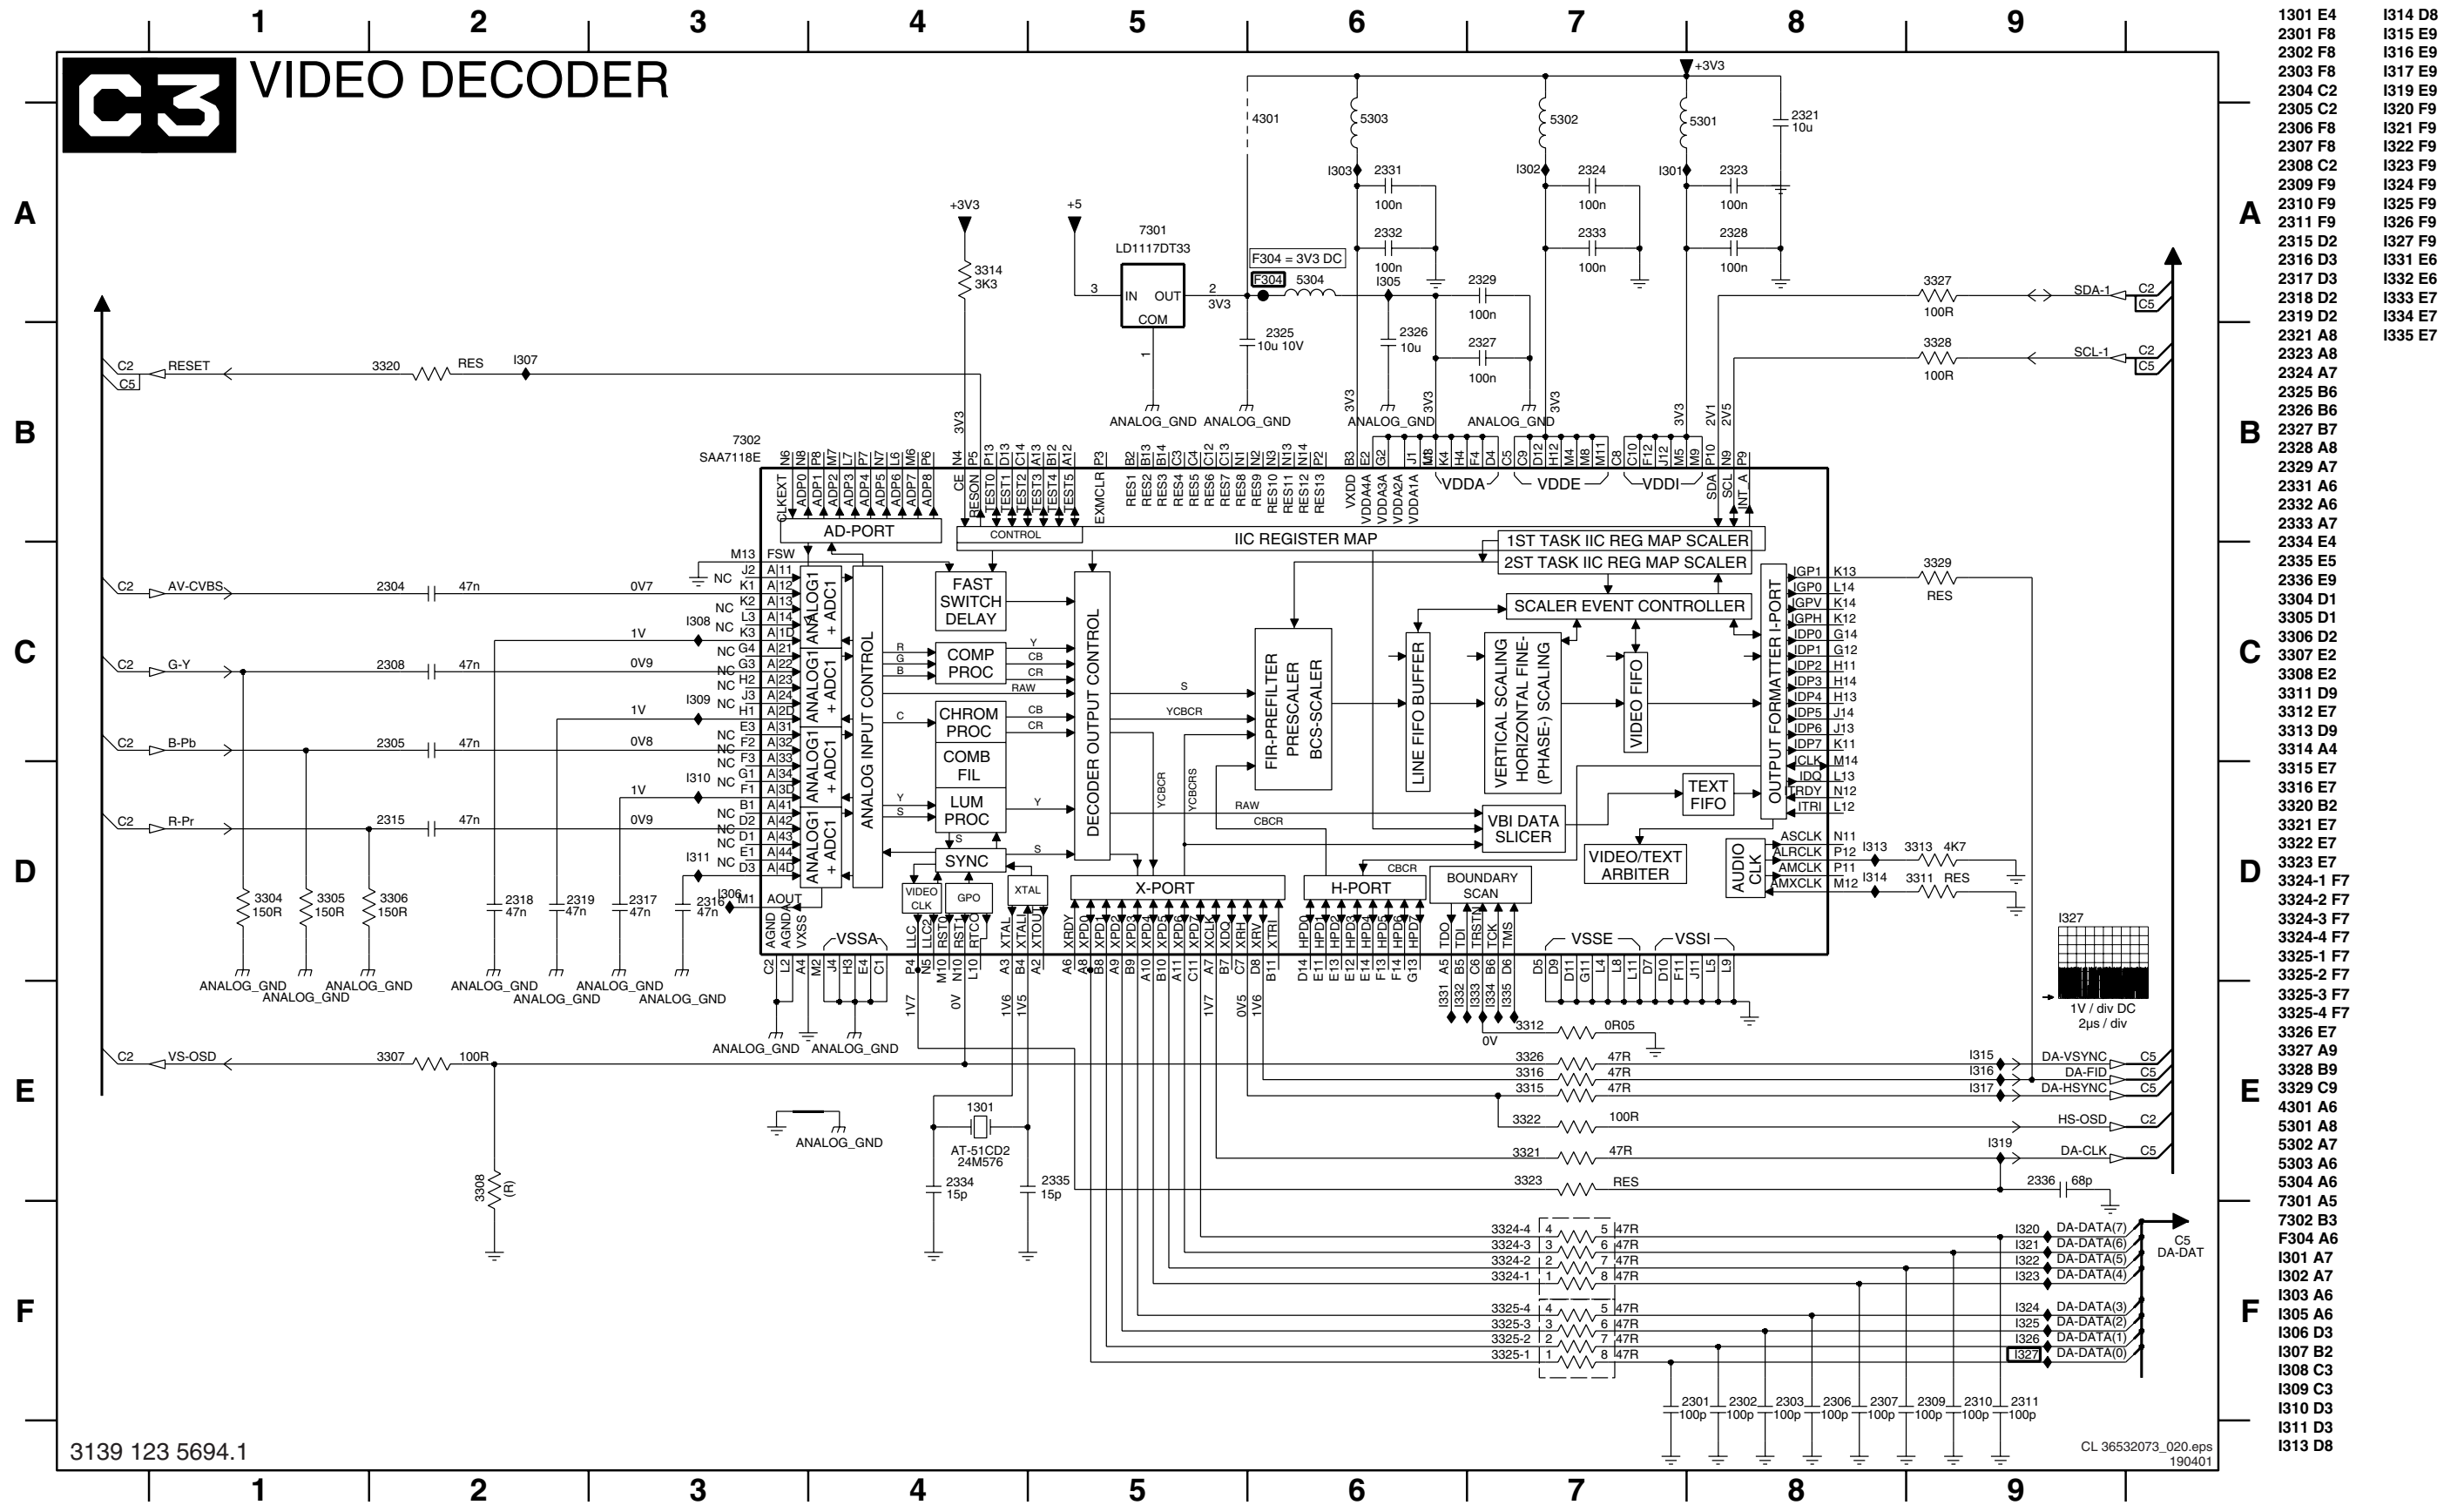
1 2 3 4 5 6 7 8 9

C3 VIDEO DECODER

A B C D E F

+3V3
4301
5303
5302
5301
2321 10u
I303 2331 100n
I302 2324 100n
I301 2323 100n
2332 100n
2333 100n
2328 100n
+3V3
+5
3314 3K3
7301 LD1117DT33
F304 = 3V3 DC
F304 5304
I305
2329 100n
3 IN OUT 2 3V3
COM 1
2325 10u 10V
2326 10u
2327 100n
ANALOG_GND ANALOG_GND ANALOG_GND ANALOG_GND
3327 100R SDA-1 C2 C5
3328 100R SCL-1 C2 C5
C2 C5 RESET 3320 RES I307
7302 SAA7118E
CLKEXT ADP0 ADP1 ADP2 ADP3 ADP4 ADP5 ADP6 ADP7 ADP8 CE RESON TEST0 TEST1 TEST2 TEST3 TEST4 TEST5 EXMCLR RES1 RES2 RES3 RES4 RES5 RES6 RES7 RES8 RES9 RES10 RES11 RES12 RES13 VXDD VDDA4A VDDA3A VDDA2A VDDA1A VDDA VDDE VDDI SDA SCL INT_A
AD-PORT CONTROL IIC REGISTER MAP
1ST TASK IIC REG MAP SCALER
2ST TASK IIC REG MAP SCALER
SCALER EVENT CONTROLLER
M13 FSW
C2 AV-CVBS 2304 47n 0V7
C2 G-Y 2308 47n 0V9
C2 B-Pb 2305 47n 0V8
C2 R-Pr 2315 47n 0V9
I308 1V I309 1V I310 1V I311
NC
ANALOG1 + ADC1
ANALOG INPUT CONTROL
FAST SWITCH DELAY
COMP PROC
CHROM PROC
COMB FIL
LUM PROC
SYNC
DECODER OUTPUT CONTROL
FIR-PREFILTER PRESCALER BCS-SCALER
LINE FIFO BUFFER
VERTICAL SCALING HORIZONTAL FINE- (PHASE-) SCALING
VIDEO FIFO
OUTPUT FORMATTER I-PORT
TEXT FIFO
VBI DATA SLICER
VIDEO/TEXT ARBITER
AUDIO CLK
X-PORT H-PORT BOUNDARY SCAN
VIDEO CLK GPO XTAL
S YCBCR RAW CBCR Y CB CR R G B C
IGP1 IGP0 IGPV IGPH IDP0 IDP1 IDP2 IDP3 IDP4 IDP5 IDP6 IDP7 ICLK IDQ ITRDY ITRI
K13 L14 K14 K12 G14 G12 H11 H14 H13 J14 J13 K11 M14 L13 N12 L12
3329 RES
ASCLK ALRCLK AMCLK AMXCLK N11 P12 P11 M12
I313 3313 4K7
I314 3311 RES
AOUT AGND AGND VXSS VSSA LLC LLC2 RSTO RSTI RTCO XTALI XTALO XTOUT XRDY XPD XCLK XDQ XRH XRV XTRI HPD TDO TDI TRST TCK TMS VSSE VSSI
3304 150R 3305 150R 3306 150R 2318 47n 2319 47n 2317 47n 2316 47n I306 M1
ANALOG_GND ANALOG_GND ANALOG_GND ANALOG_GND ANALOG_GND ANALOG_GND ANALOG_GND
I327 1V / div DC 2µs / div
1V7 0V 1V6 1V5 1V7 0V5 1V6
I331 I332 I333 I334 I335
3312 0R05 0V
ANALOG_GND ANALOG_GND
C2 VS-OSD 3307 100R
3326 47R I315 DA-VSYNC C5
3316 47R I316 DA-FID C5
3315 47R I317 DA-HSYNC C5
3322 100R HS-OSD C2
3321 47R I319 DA-CLK C5
3323 RES 2336 68p
ANALOG_GND
1301 AT-51CD2 24M576
2334 15p 2335 15p
3308 (R)
3324-4 47R I320 DA-DATA(7)
3324-3 47R I321 DA-DATA(6)
3324-2 47R I322 DA-DATA(5)
3324-1 47R I323 DA-DATA(4)
3325-4 47R I324 DA-DATA(3)
3325-3 47R I325 DA-DATA(2)
3325-2 47R I326 DA-DATA(1)
3325-1 47R I327 DA-DATA(0)
C5 DA-DAT
2301 100p 2302 100p 2303 100p 2306 100p 2307 100p 2309 100p 2310 100p 2311 100p
3139 123 5694.1
CL 36532073_020.eps 190401

1301 E4 2301 F8 2302 F8 2303 F8 2304 C2 2305 C2 2306 F8 2307 F8 2308 C2 2309 F9 2310 F9 2311 F9 2315 D2 2316 D3 2317 D3 2318 D2 2319 D2 2321 A8 2323 A8 2324 A7 2325 B6 2326 B6 2327 B7 2328 A8 2329 A7 2331 A6 2332 A6 2333 A7 2334 E4 2335 E5 2336 E9 3304 D1 3305 D1 3306 D2 3307 E2 3308 E2 3311 D9 3312 E7 3313 D9 3314 A4 3315 E7 3316 E7 3320 B2 3321 E7 3322 E7 3323 E7 3324-1 F7 3324-2 F7 3324-3 F7 3324-4 F7 3325-1 F7 3325-2 F7 3325-3 F7 3325-4 F7 3326 E7 3327 A9 3328 B9 3329 C9 4301 A6 5301 A8 5302 A7 5303 A6 5304 A6 7301 A5 7302 B3 F304 A6 I301 A7 I302 A7 I303 A6 I305 A6 I306 D3 I307 B2 I308 C3 I309 C3 I310 D3 I311 D3 I313 D8
I314 D8 I315 E9 I316 E9 I317 E9 I319 E9 I320 F9 I321 F9 I322 F9 I323 F9 I324 F9 I325 F9 I326 F9 I327 F9 I331 E6 I332 E6 I333 E7 I334 E7 I335 E7